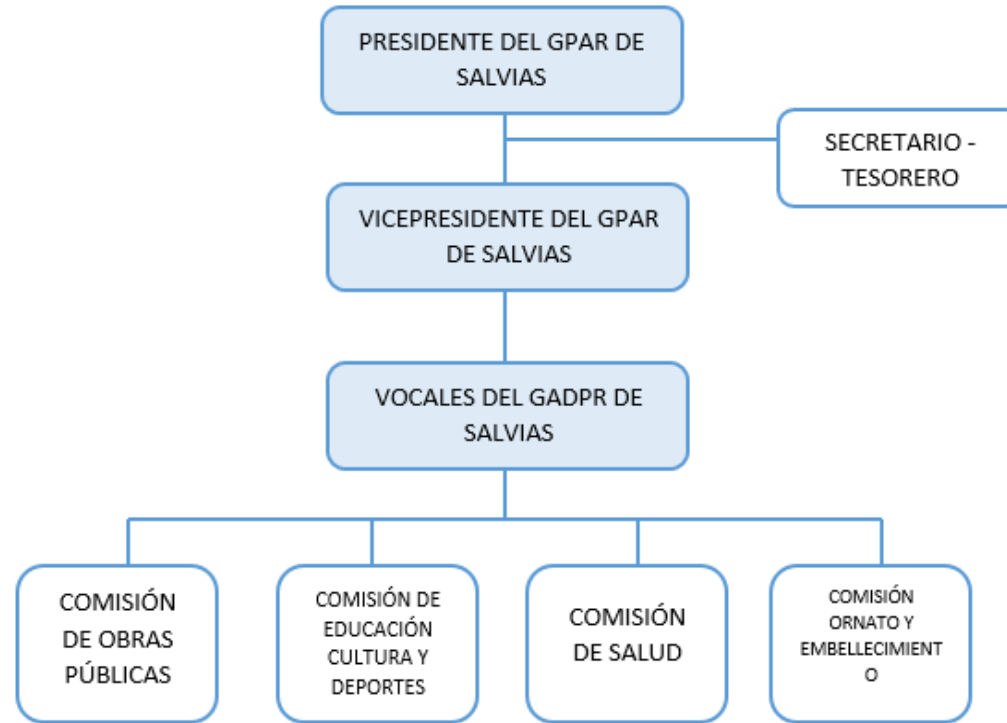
PRESIDENTE DEL GPAR DE SALVIAS

SECRETARIO - TESORERO

VICEPRESIDENTE DEL GPAR DE SALVIAS

VOCALES DEL GADPR DE SALVIAS

COMISIÓN DE OBRAS PÚBLICAS

COMISIÓN DE EDUCACIÓN CULTURA Y DEPORTES

COMISIÓN DE SALUD

COMISIÓN ORNATO Y EMBELLECIMIENT O